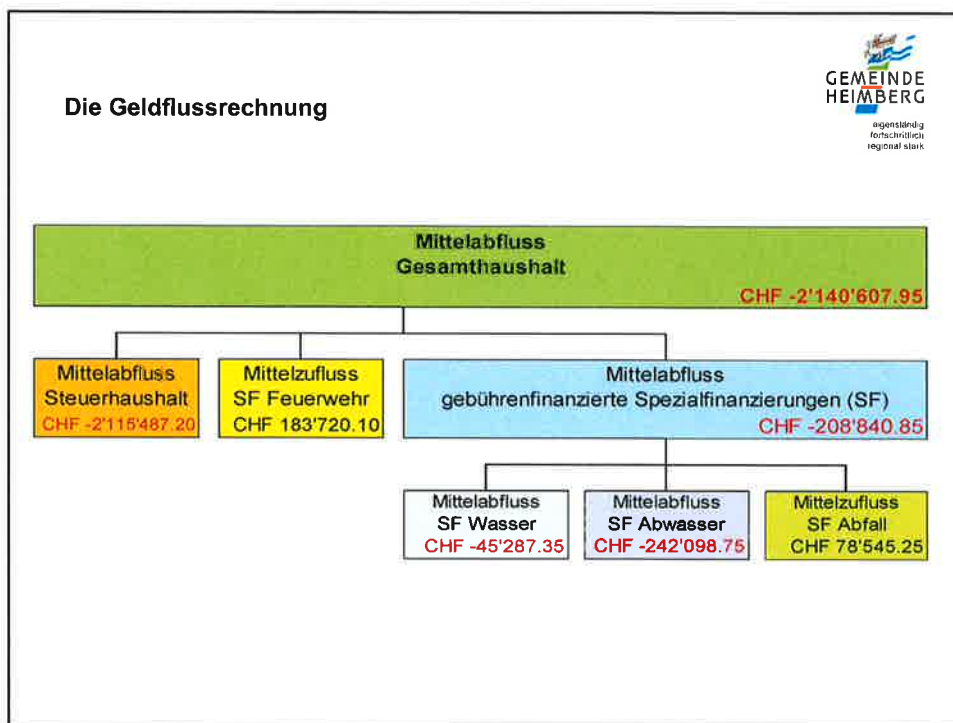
GEMEINDE HEIMBERG
eigenständig
fortschrittlich
regional stark

Die Geldflussrechnung

Mittelabfluss
Gesamthaushalt
CHF -2'140'607.95

Mittelabfluss
Steuerhaushalt
CHF -2'115'487.20

Mittelzufluss
SF Feuerwehr
CHF 183'720.10

Mittelabfluss
gebührenfinanzierte Spezialfinanzierungen (SF)
CHF -208'840.85

Mittelabfluss
SF Wasser
CHF -45'287.35

Mittelabfluss
SF Abwasser
CHF -242'098.75

Mittelzufluss
SF Abfall
CHF 78'545.25